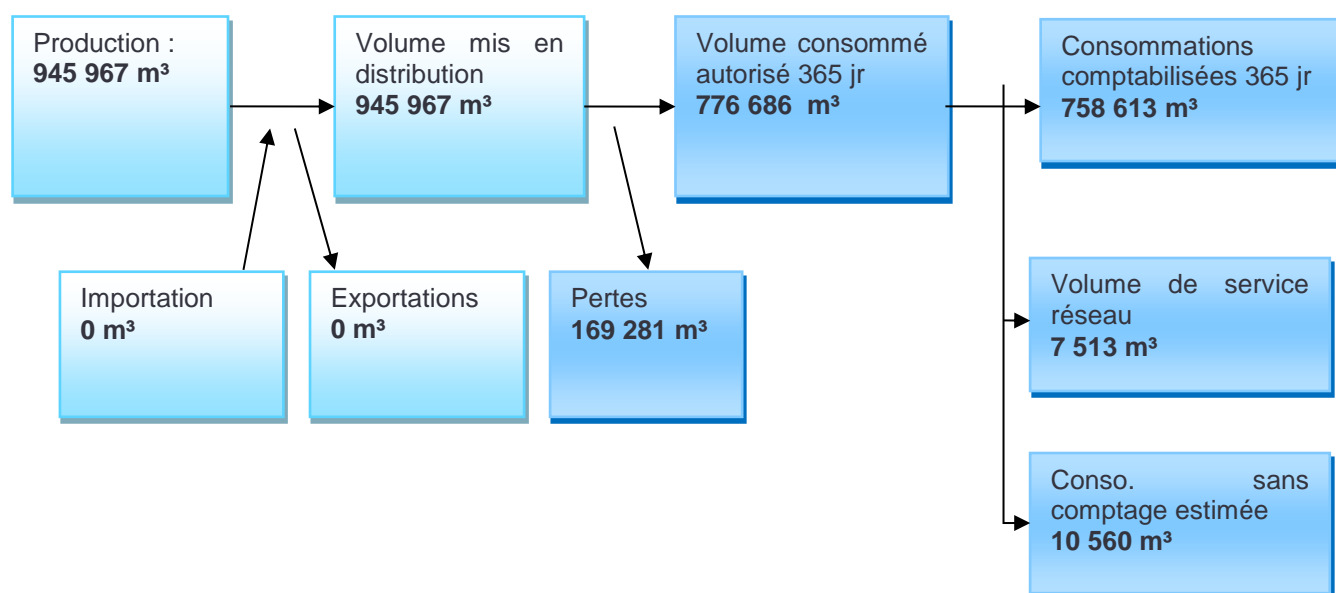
Production :
**945 967 m³**

Volume mis en distribution
**945 967 m³**

Volume consommé autorisé 365 jr
**776 686 m³**

Consommations comptabilisées 365 jr
**758 613 m³**

Importation
**0 m³**

Exportations
**0 m³**

Pertes
**169 281 m³**

Volume de service réseau
**7 513 m³**

Conso. sans comptage estimée
**10 560 m³**